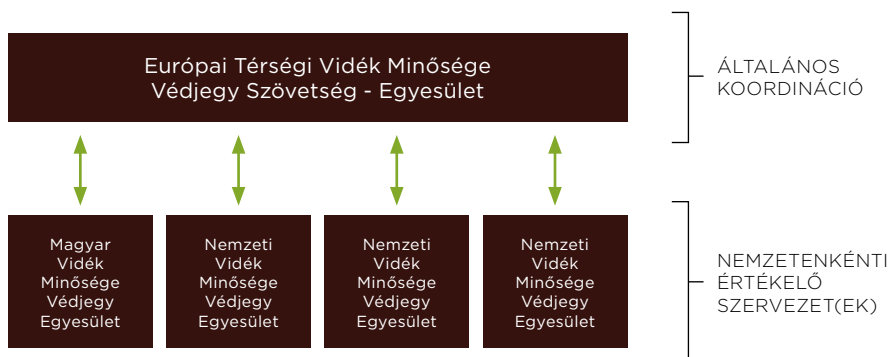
Európai Térségi Vidék Minősége Védjegy Szövetség - Egyesület

ÁLTALÁNOS KOORDINÁCIÓ

Magyar Vidék Minősége Védjegy Egyesület

Nemzeti Vidék Minősége Védjegy Egyesület

Nemzeti Vidék Minősége Védjegy Egyesület

Nemzeti Vidék Minősége Védjegy Egyesület

NEMZETENKÉNTI ÉRTÉKELŐ SZERVEZET(EK)